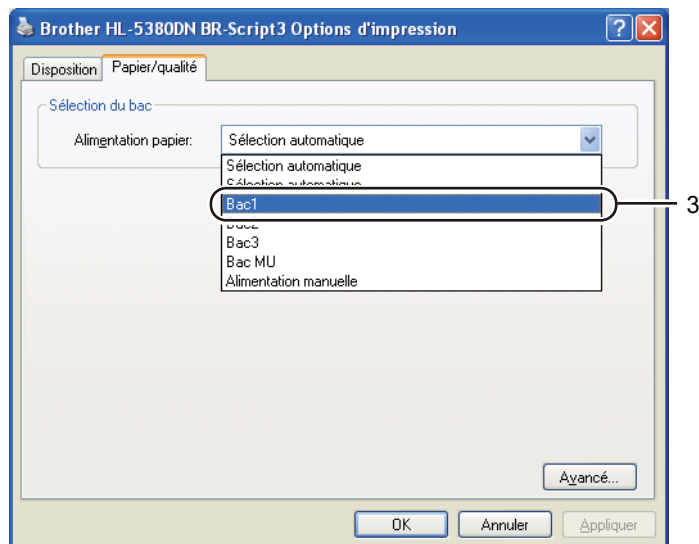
Brother HL-5380DN BR-Script3 Options d'impression

?

Disposition

Papier/qualité

Sélection du bac

Alimentation papier:

Sélection automatique

Sélection automatique

Sélection automatique

Bac1

Bac2

Bac3

Bac MU

Alimentation manuelle

3

Avancé...

OK

Annuler

Appliquer